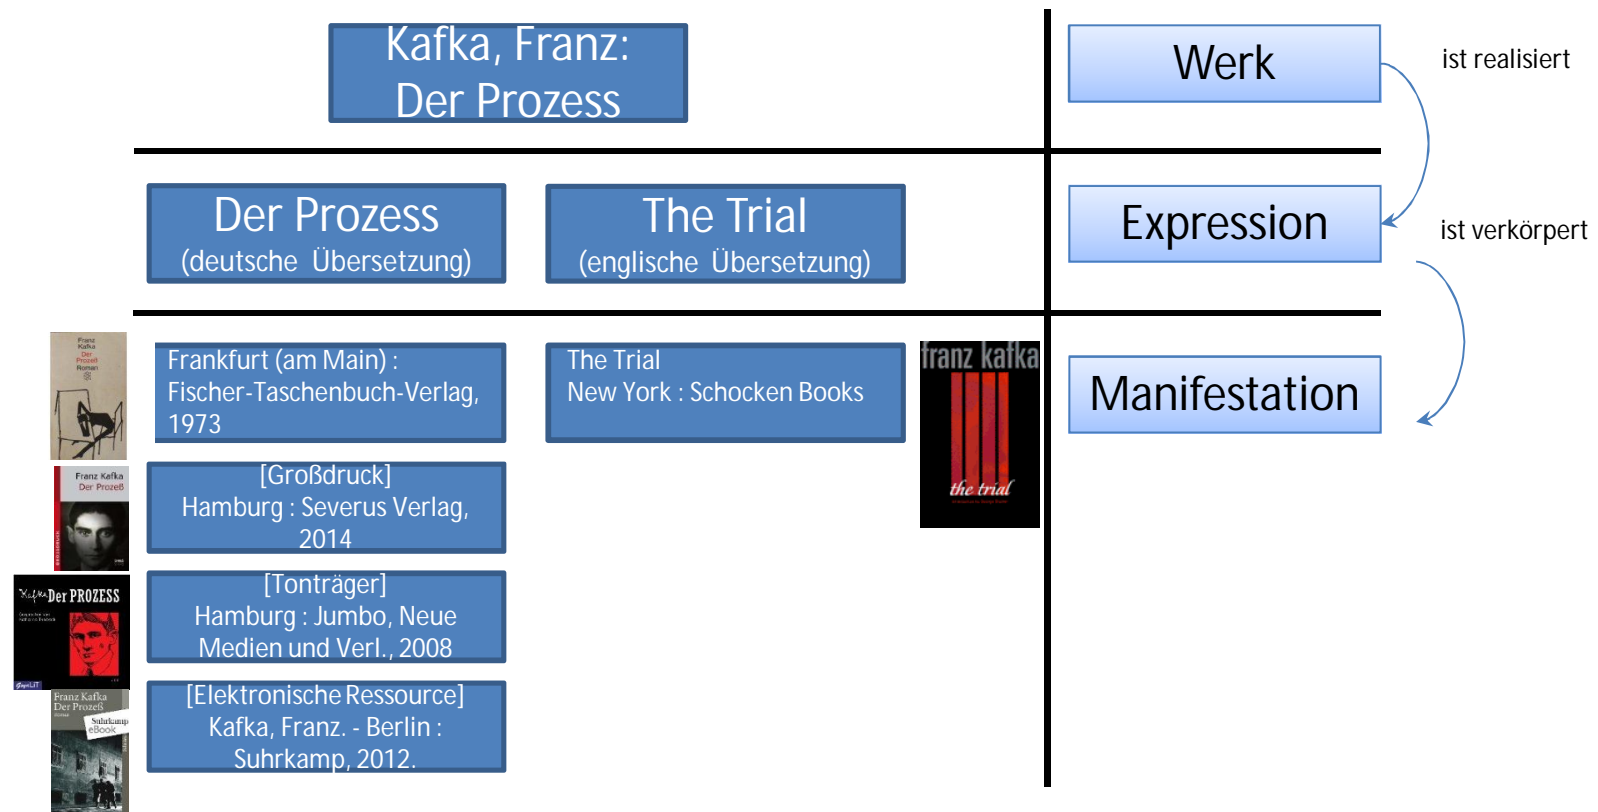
Kafka, Franz:
Der Prozess

Werk

ist realisiert

Der Prozess
(deutsche Übersetzung)

The Trial
(englische Übersetzung)

Expression

ist verkörpert

Franz Kafka Der Prozeß Roman

Frankfurt (am Main) : Fischer-Taschenbuch-Verlag, 1973

The Trial
New York : Schocken Books

franz kafka
the trial

Manifestation

Franz Kafka Der Prozeß

[Großdruck]
Hamburg : Severus Verlag, 2014

Kafka Der PROZESS

[Tonträger]
Hamburg : Jumbo, Neue Medien und Verl., 2008

Franz Kafka Der Prozeß
Suhrkamp eBook

[Elektronische Ressource]
Kafka, Franz. - Berlin : Suhrkamp, 2012.